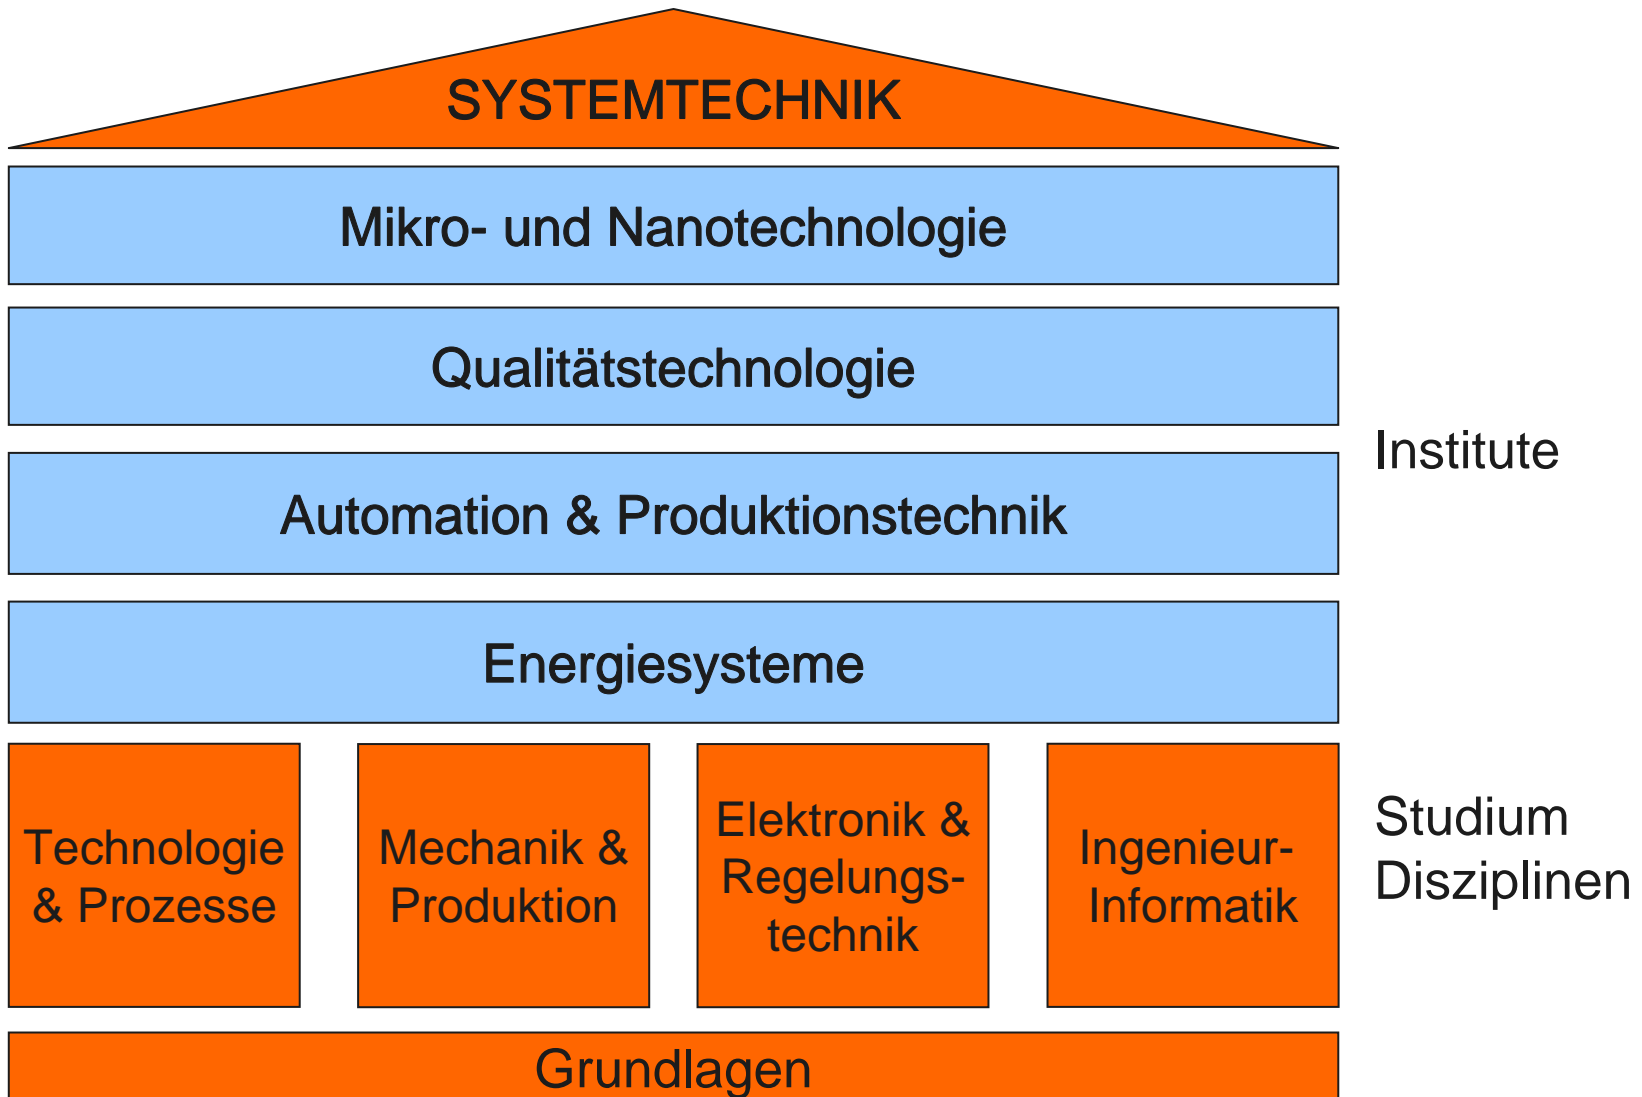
SYSTEMTECHNIK

Mikro- und Nanotechnologie

Qualitätstechnologie

Institute

Automation & Produktionstechnik

Energiesysteme

Technologie & Prozesse

Mechanik & Produktion

Elektronik & Regelungstechnik

Ingenieur-Informatik

Studium Disziplinen

Grundlagen